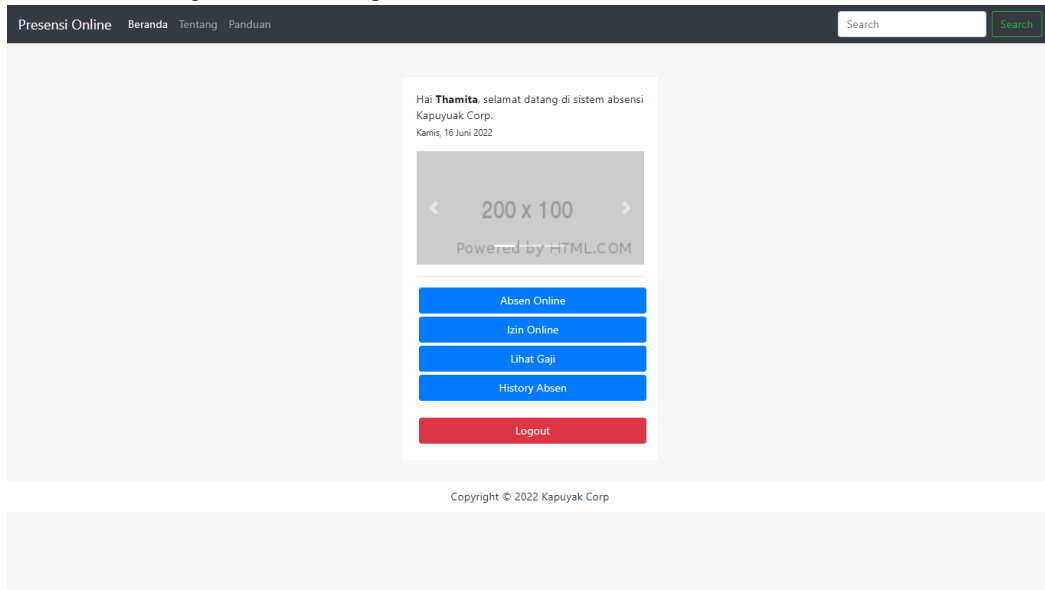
Presensi Online Beranda Tentang Panduan

Search Search

Hai **Thamita**, selamat datang di sistem absensi Kapuyuak Corp.

Kamis, 16 Juni 2022

200 x 100

Powered by HTML.COM

Absen Online

Izin Online

Lihat Gaji

History Absen

Logout

Copyright © 2022 Kapuyak Corp